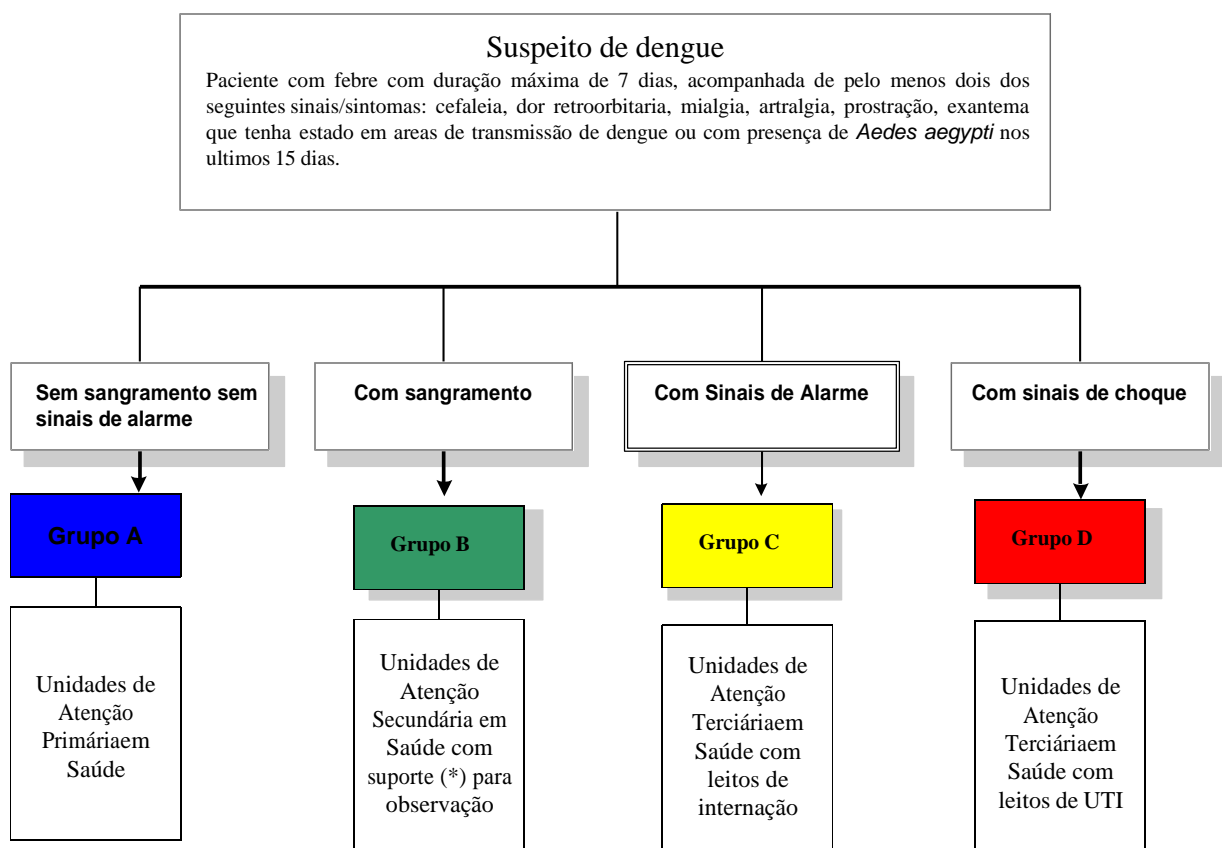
Suspeito de dengue

Paciente com febre com duração máxima de 7 dias, acompanhada de pelo menos dois dos seguintes sinais/sintomas: cefaleia, dor retroorbitaria, mialgia, artralgia, prostração, exantema que tenha estado em areas de transmissão de dengue ou com presença de *Aedes aegypti* nos ultimos 15 dias.

Sem sangramento sem sinais de alarme

Grupo A

Unidades de Atenção Primáriaem Saúde

Com sangramento

Grupo B

Unidades de Atenção Secundária em Saúde com suporte (*) para observação

Com Sinais de Alarme

Grupo C

Unidades de Atenção Terciáriaem Saúde com leitos de internação

Com sinais de choque

Grupo D

Unidades de Atenção Terciáriaem Saúde com leitos de UTI